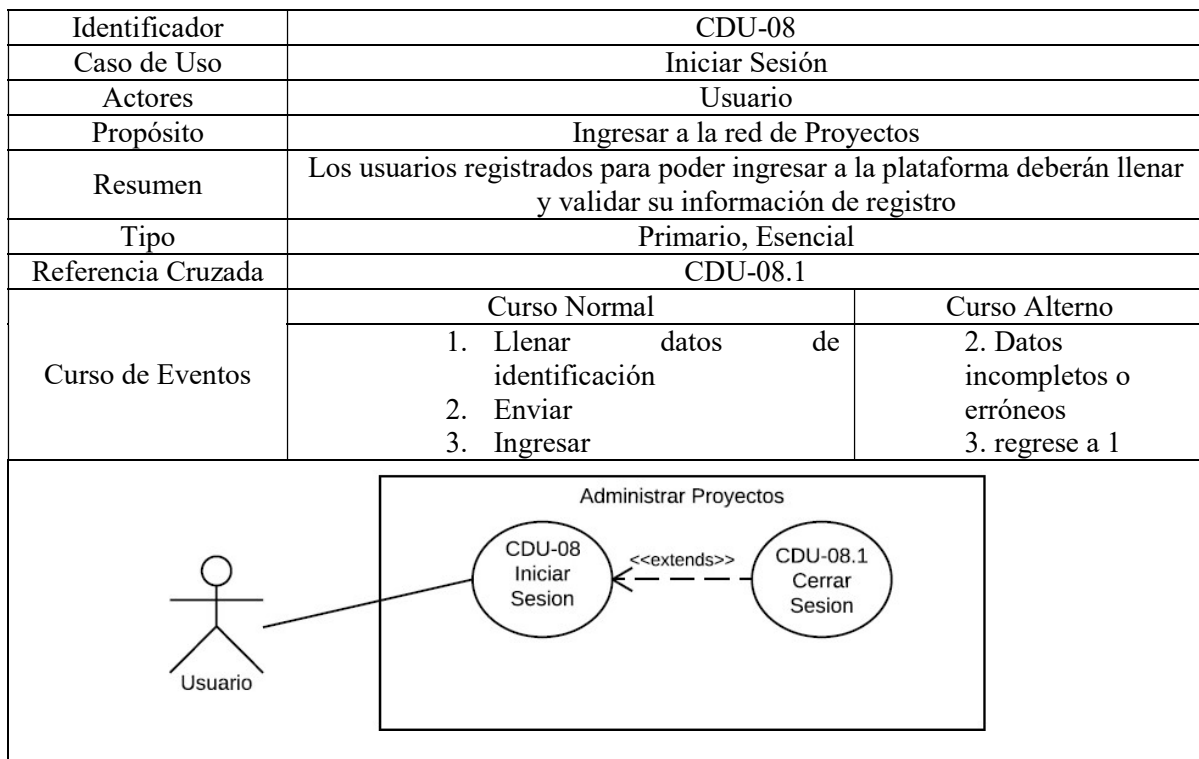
| Identificador | CDU-08 | |
|---|---|---|
| Caso de Uso | Iniciar Sesión | |
| Actores | Usuario | |
| Propósito | Ingresar a la red de Proyectos | |
| Resumen | Los usuarios registrados para poder ingresar a la plataforma deberán llenar y validar su información de registro | |
| Tipo | Primario, Esencial | |
| Referencia Cruzada | CDU-08.1 | |
| Curso de Eventos | Curso Normal | Curso Alterno |
| | 1. Llenar datos de identificación 2. Enviar 3. Ingresar | 2. Datos incompletos o erróneos 3. regrese a 1 |

Administrar Proyectos

Usuario

CDU-08 Iniciar Sesion

<<extends>>

CDU-08.1 Cerrar Sesion